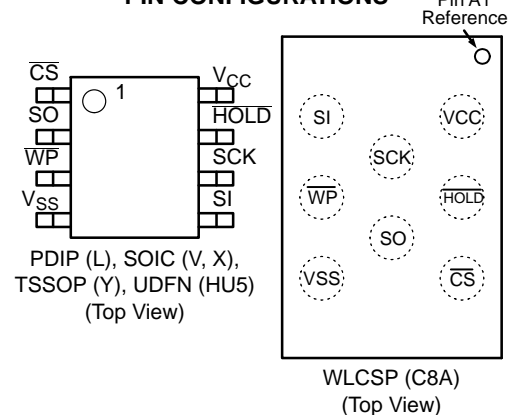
PIN CONFIGURATIONS

Pin A1 Reference

$\overline{CS}$
SO
$\overline{WP}$
$V_{SS}$
1
$V_{CC}$
$\overline{HOLD}$
SCK
SI

PDIP (L), SOIC (V, X), TSSOP (Y), UDFN (HU5) (Top View)

SI
VCC
SCK
$\overline{WP}$
$\overline{HOLD}$
SO
VSS
$\overline{CS}$

WLCSP (C8A) (Top View)